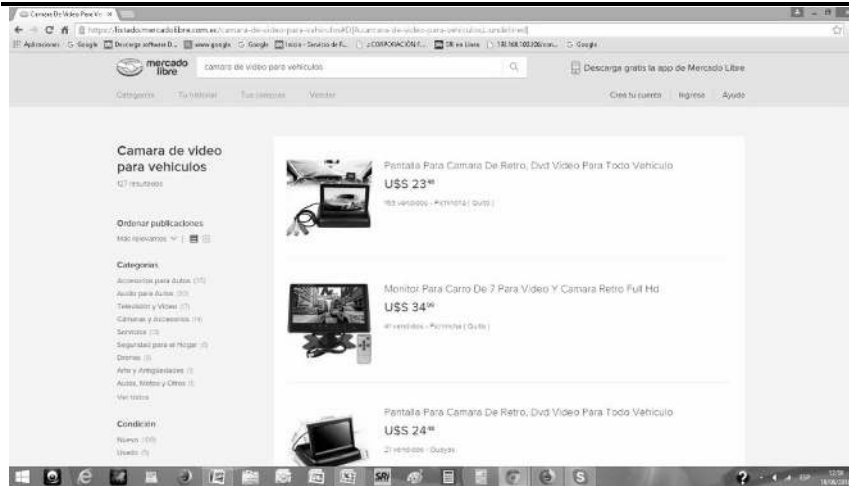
Camara De Video Para Ve ×

https://listado.mercadolibre.com.ec/camara-de-video-para-vehiculos#D[A:camara-de-video-para-vehiculos,L:undefined]

Aplicaciones  Google  Descarga software D...  www.google  Google  Inicio - Servicio de R...  CORPORACION I...  SRI en Línea  192.168.100.200/con...  Google

mercado libre

camara de video para vehiculos

Descarga gratis la app de Mercado Libre

Categorías   Tu historial   Tus compras   Vender

Crea tu cuenta   Ingresa   Ayuda

Camara de video para vehiculos
127 resultados

Ordenar publicaciones
Más relevantes

Categorías
Accesorios para Autos (37)
Audio para Autos (33)
Televisión y Video (7)
Cámaras y Accesorios (14)
Servicios (3)
Seguridad para el Hogar (4)
Drones (3)
Arte y Antigüedades (1)
Autos, Motos y Otros (1)
Ver todos

Condición
Nuevo (109)
Usado (5)

Pantalla Para Camara De Retro, Dvd Video Para Todo Vehiculo
U$S 23$^{00}$
163 vendidos - Pichincha (Quito)

Monitor Para Carro De 7 Para Video Y Camara Retro Full Hd
U$S 34$^{99}$
41 vendidos - Pichincha (Quito)

Pantalla Para Camara De Retro, Dvd Video Para Todo Vehiculo
U$S 24$^{00}$
21 vendidos - Guayas

SRI

ESP 12:58
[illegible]